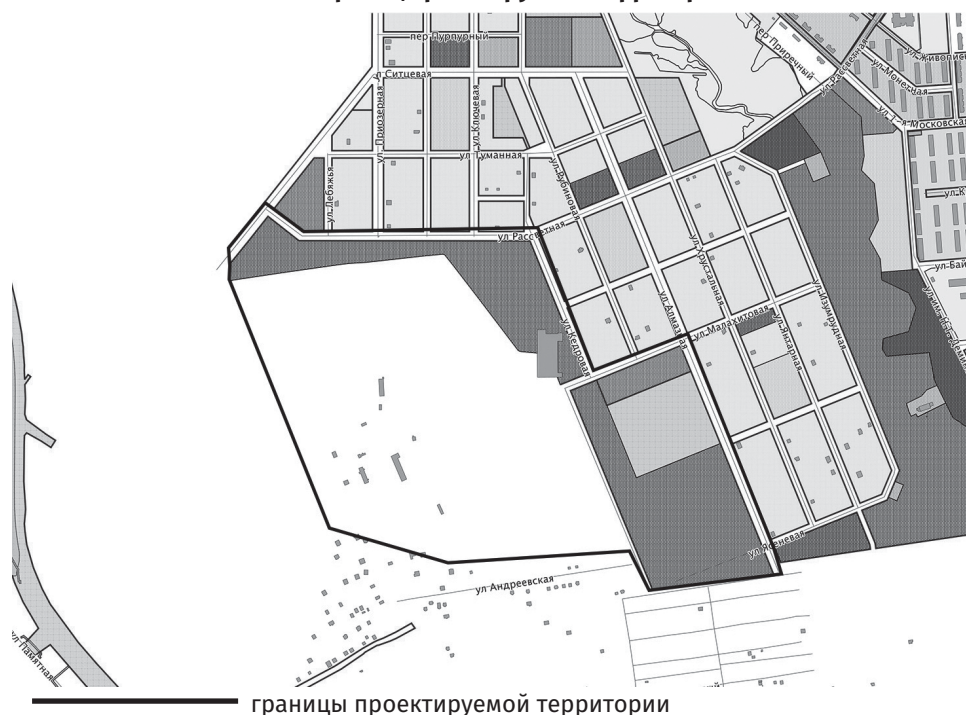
пер Пурпурный
ул Ситцевая
ул Приозерная
ул Ключевая
ул Туманная
ул Лебяжья
ул Рубиновая
пер Приречный
ул Рассветная
ул Моненная
ул Живопис
ул 1-я Московская
ул К
ул Рассветная
ул Хрустальная
ул Изумрудная
ул Бай
ул Алмазная
ул Малахитовая
ул Янтарная
ул Кедровая
ул Ясеневая
ул Андреевская
ул Памятная

границы проектируемой территории